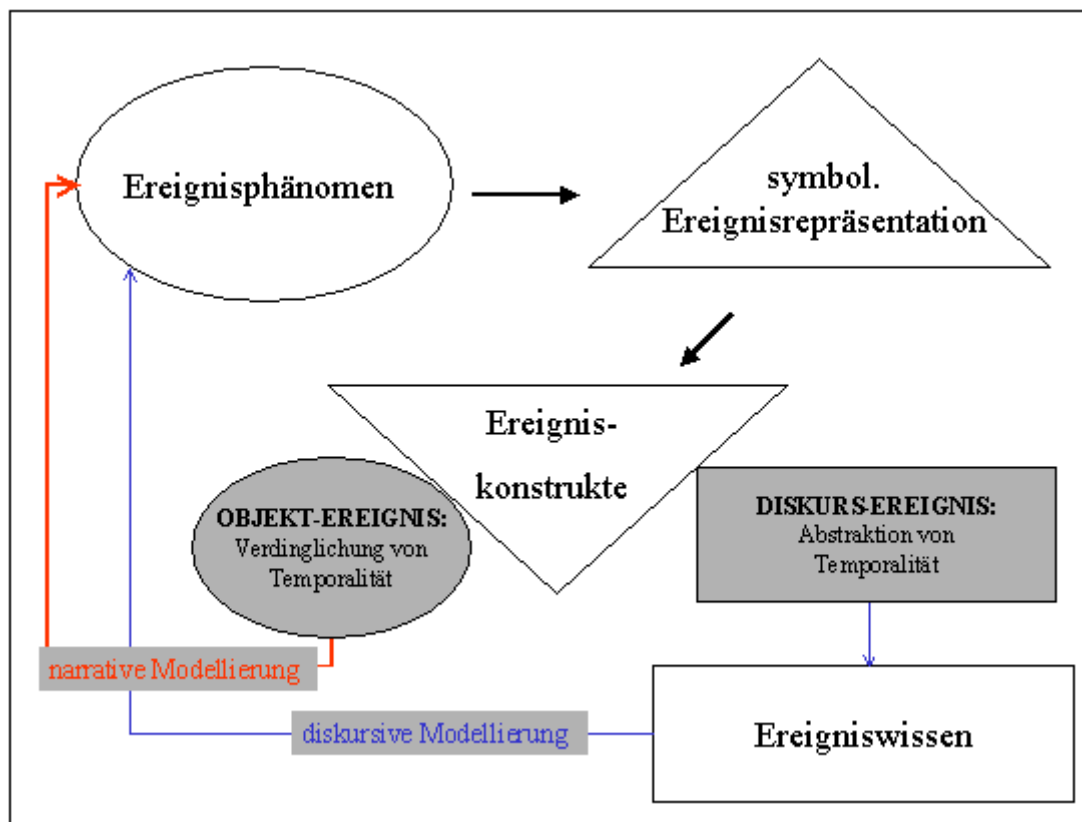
Ereignisphänomen

symbol. Ereignisrepräsentation

Ereignis-konstrukte

OBJEKT-EREIGNIS: Verdinglichung von Temporalität

DISKURS-EREIGNIS: Abstraktion von Temporalität

narrative Modellierung

diskursive Modellierung

Ereigniswissen